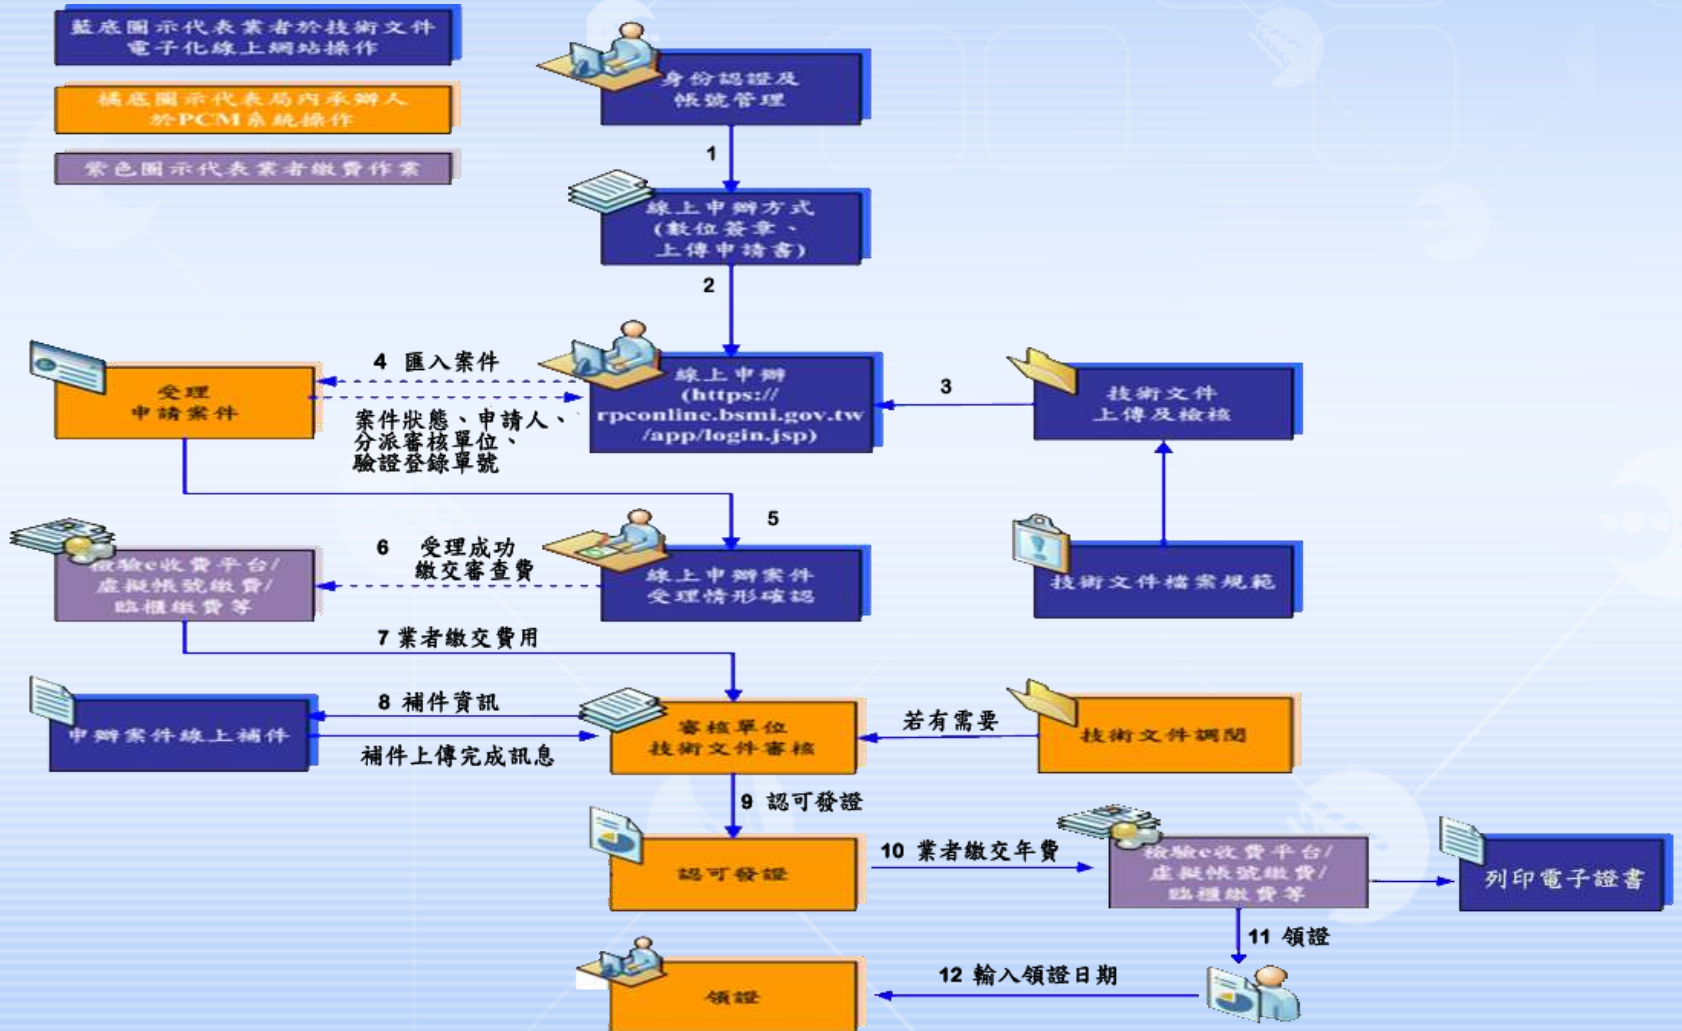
藍底圖示代表業者於技術文件電子化線上網站操作

橘底圖示代表局內承辦人於PCM系統操作

紫色圖示代表業者繳費作業

身份認證及帳號管理

1

線上申辦方式(數位簽章、上傳申請書)

2

受理申請案件

4 匯入案件

案件狀態、申請人、分派審核單位、驗證登錄單號

線上申辦(https://rpconline.bsmi.gov.tw/app/login.jsp)

3

技術文件上傳及檢核

技術文件檔案規範

5

檢驗e收費平台/虛擬帳號繳費/臨櫃繳費等

6 受理成功繳交審查費

線上申辦案件受理情形確認

7 業者繳交費用

申辦案件線上補件

8 補件資訊

補件上傳完成訊息

審核單位技術文件審核

若有需要

技術文件調閱

9 認可發證

認可發證

10 業者繳交年費

檢驗e收費平台/虛擬帳號繳費/臨櫃繳費等

列印電子證書

11 領證

領證

12 輸入領證日期